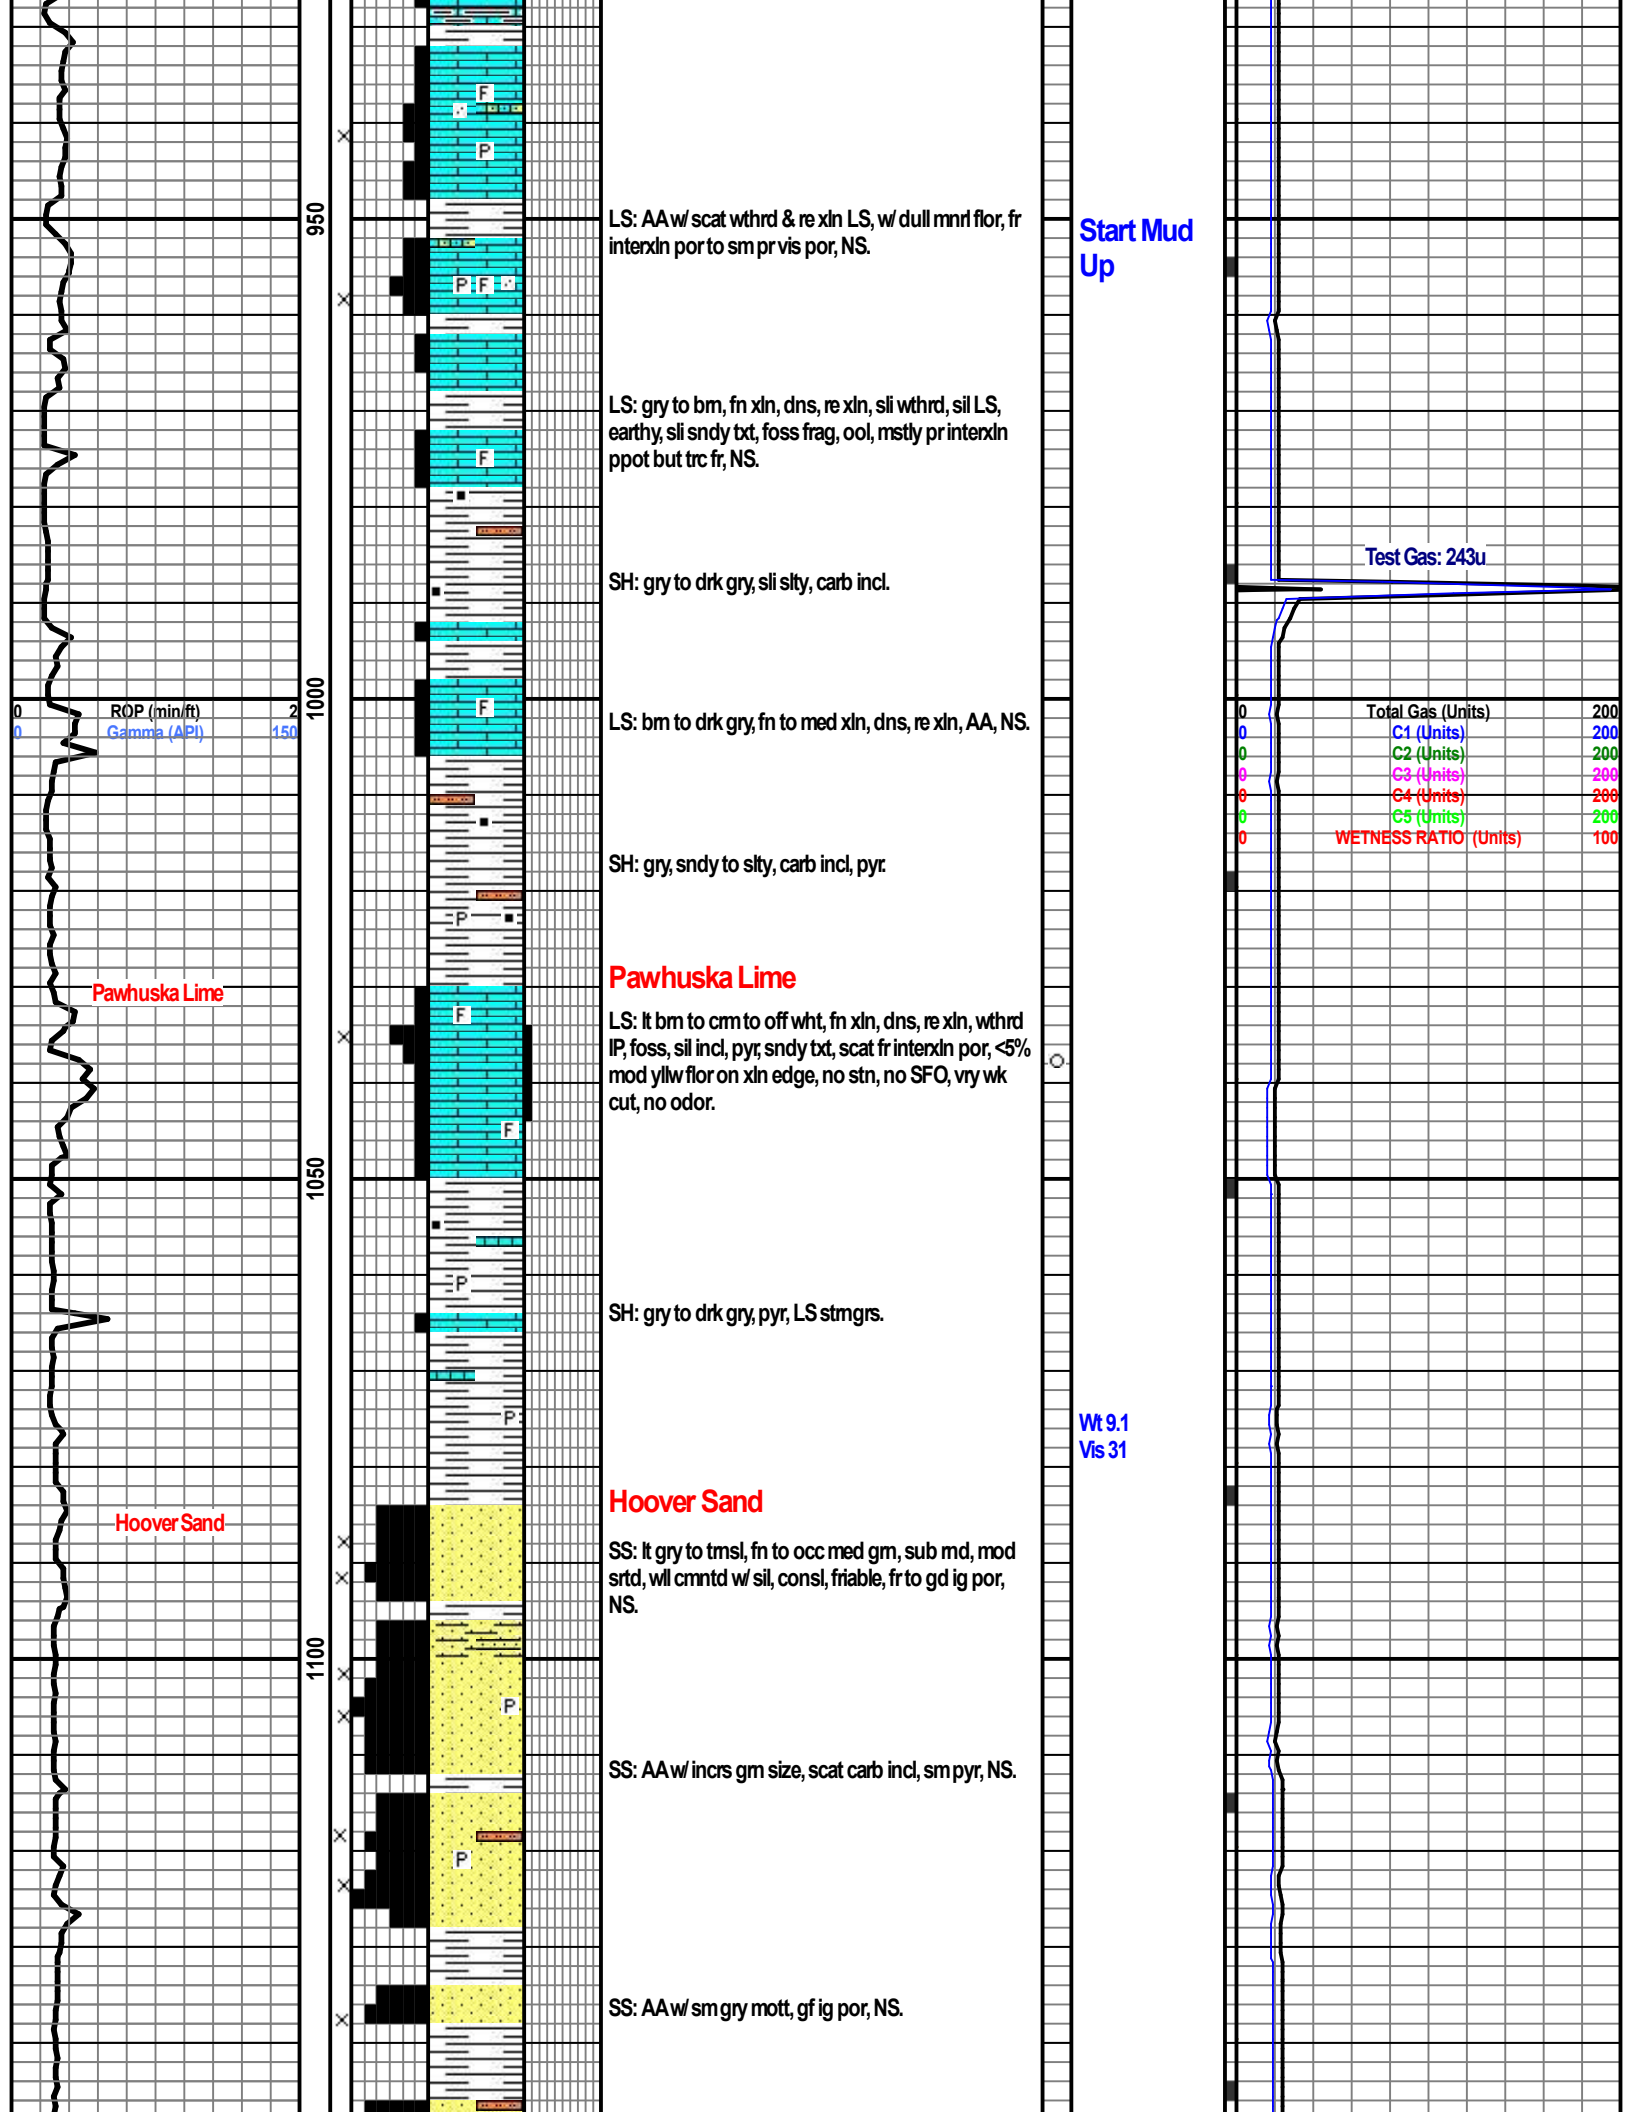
950

LS: AA w/ scat wthrd & re xln LS, w/ dull mnrl flor, fr interxln por to sm pr vis por, NS.

Start Mud Up

LS: gry to brn, fn xln, dns, re xln, sli wthrd, sil LS, earthy, sli sndy txt, foss frag, ool, mstly pr interxln ppot but trc fr, NS.

Test Gas: 243u

SH: gry to drk gry, sli slty, carb incl.

1000

| 0 | ROP (min/ft) | 2 |
|---|---|---|
| 0 | Gamma (API) | 150 |

LS: brn to drk gry, fn to med xln, dns, re xln, AA, NS.

| 0 | Total Gas (Units) | 200 |
|---|---|---|
| 0 | C1 (Units) | 200 |
| 0 | C2 (Units) | 200 |
| 0 | C3 (Units) | 200 |
| 0 | C4 (Units) | 200 |
| 0 | C5 (Units) | 200 |
| 0 | WETNESS RATIO (Units) | 100 |

SH: gry, sndy to slty, carb incl, pyr.

Pawhuska Lime

Pawhuska Lime

LS: lt brn to crm to off wht, fn xln, dns, re xln, wthrd IP, foss, sil incl, pyr, sndy txt, scat fr interxln por, <5% mod yllw flor on xln edge, no stn, no SFO, vry wk cut, no odor.

1050

SH: gry to drk gry, pyr, LS strngrs.

Wt 9.1
Vis 31

Hoover Sand

Hoover Sand

SS: lt gry to trnsl, fn to occ med grn, sub rnd, mod srtd, wll cmntd w/ sil, consl, friable, fr to gd ig por, NS.

1100

SS: AA w/ incrs grn size, scat carb incl, sm pyr, NS.

SS: AA w/ sm gry mott, gf ig por, NS.